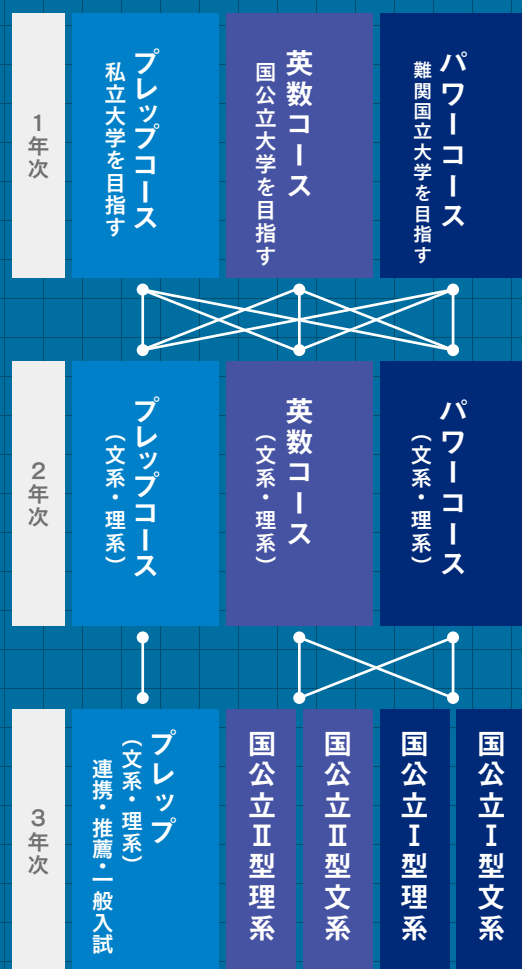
1年次

プレップコース
私立大学を目指す

英数コース
国公立大学を目指す

パワーコース
難関国立大学を目指す

2年次

プレップコース
(文系・理系)

英数コース
(文系・理系)

パワーコース
(文系・理系)

3年次

プレップ
(文系・理系)
連携・推薦・一般入試

国公立Ⅱ型理系

国公立Ⅱ型文系

国公立Ⅰ型理系

国公立Ⅰ型文系